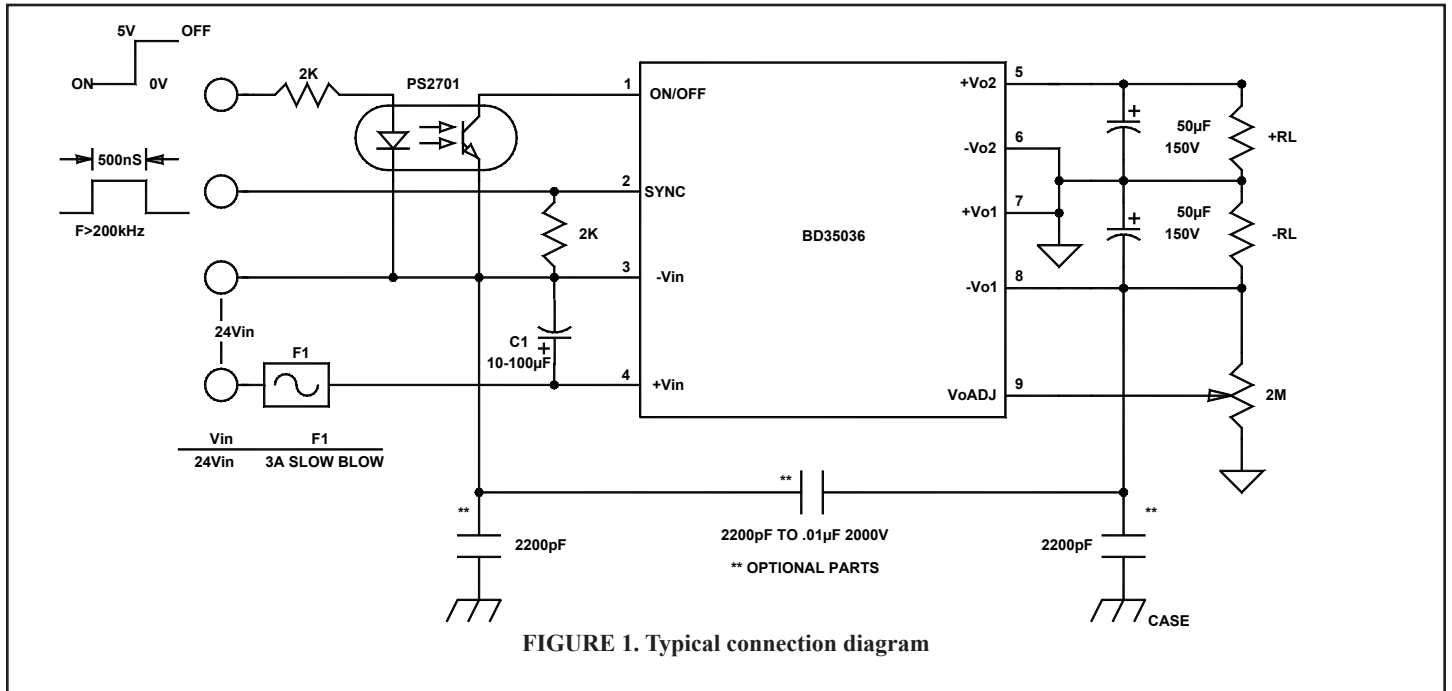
5V OFF
ON 0V
2K
PS2701
1 ON/OFF
500nS
F>200kHz
2 SYNC
2K
3 -Vin
24Vin
C1
10-100µF
F1
4 +Vin
Vin F1
24Vin 3A SLOW BLOW
BD35036
5 +Vo2
6 -Vo2
7 +Vo1
8 -Vo1
9 VoADJ
50µF 150V
+RL
50µF 150V
-RL
2M
**
2200pF
**
2200pF TO .01µF 2000V
** OPTIONAL PARTS
**
2200pF
CASE
FIGURE 1. Typical connection diagram